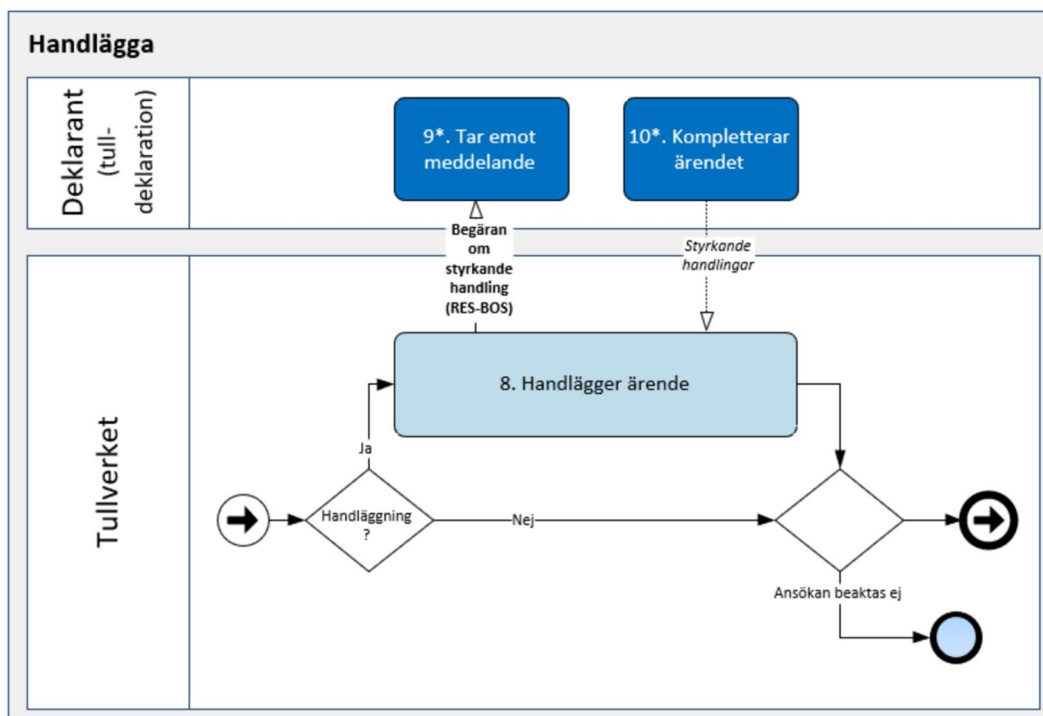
Handlägga

Deklarant (tull-deklaration)

9*. Tar emot meddelande

10*. Kompletterar ärendet

Begäran om styrkande handling (RES-BOS)

Styrkande handlingar

Tullverket

8. Handlägger ärende

Ja

Handläggning ?

Nej

Ansökan beaktas ej